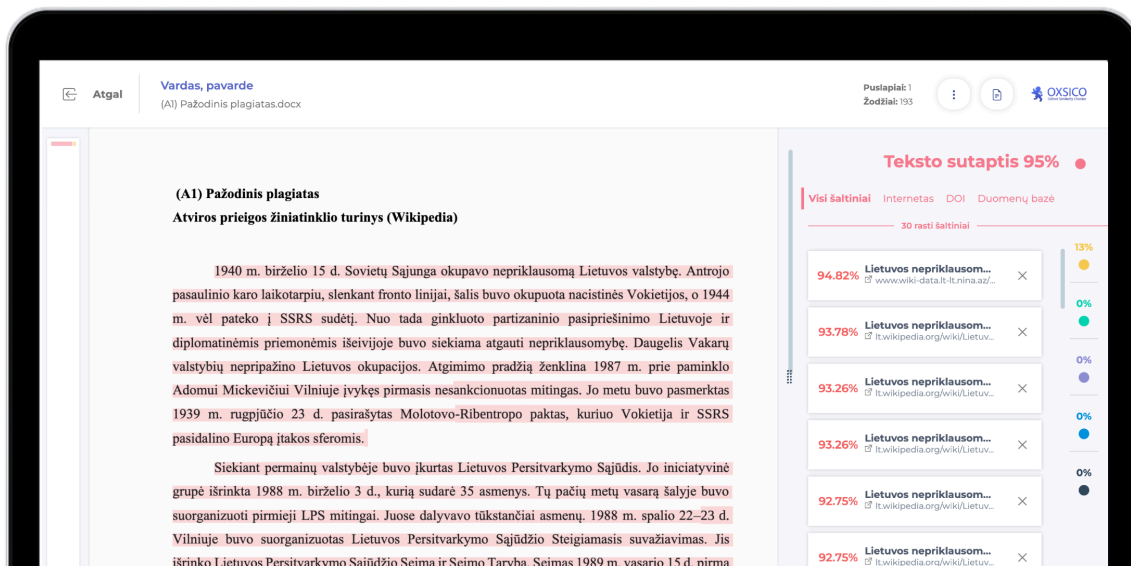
Atgal

Vardas, pavarde
(A1) Pažodinis plagiatas.docx

Puslapiai: 1
Žodžiai: 193

OXSICO
Oxford Similarity Checker

(A1) Pažodinis plagiatas
Atviros prieigos žiniatinklio turinys (Wikipedia)

1940 m. birželio 15 d. Sovietų Sąjunga okupavo nepriklausomą Lietuvos valstybę. Antrojo pasaulinio karo laikotarpiu, slenkant fronto linijai, šalis buvo okupuota nacistinės Vokietijos, o 1944 m. vėl pateko į SSRS sudėtį. Nuo tada galiojo partizaninio pasipriešinimo Lietuvoje ir diplomatinėmis priemonėmis išeivijoje buvo siekiama atgauti nepriklausomybę. Daugelis Vakarų valstybių nepripažino Lietuvos okupacijos. Atgimimo pradžią ženklina 1987 m. prie paminklo Adomui Mickevičiui Vilniuje įvykęs pirmasis nesankcionuotas mitingas. Jo metu buvo pasmerktas 1939 m. rugpjūčio 23 d. pasirašytas Molotovo-Ribentropo paktas, kuriuo Vokietija ir SSRS pasidalino Europą įtakos sferomis.

Siekiant permainų valstybėje buvo įkurtas Lietuvos Persitvarkymo Sąjūdis. Jo iniciatyvinė grupė išrinkta 1988 m. birželio 3 d., kurią sudarė 35 asmenys. Tų pačių metų vasarą šalyje buvo suorganizuoti pirmieji LPS mitingai. Juose dalyvavo tūkstančiai asmenų. 1988 m. spalio 22–23 d. Vilniuje buvo suorganizuotas Lietuvos Persitvarkymo Sąjūdžio Steigiamasis suvažiavimas. Jis išrinko Lietuvos Persitvarkymo Sąjūdžio Seimą ir Seimo Tarybą. Seimas 1989 m. vasario 15 d. pirma

Teksto sutaptis 95%

Visi šaltiniai Internetas DOI Duomenų bazė
30 rasti šaltiniai

94.82% Lietuvos nepriklausom... www.wiki-data.lt-lt.nina.az/...
93.78% Lietuvos nepriklausom... lt.wikipedia.org/wiki/Lietuv...
93.26% Lietuvos nepriklausom... lt.wikipedia.org/wiki/Lietuv...
93.26% Lietuvos nepriklausom... lt.wikipedia.org/wiki/Lietuv...
92.75% Lietuvos nepriklausom... lt.wikipedia.org/wiki/Lietuv...
92.75% Lietuvos nepriklausom... lt.wikipedia.org/wiki/Lietuv...

13%
0%
0%
0%
0%